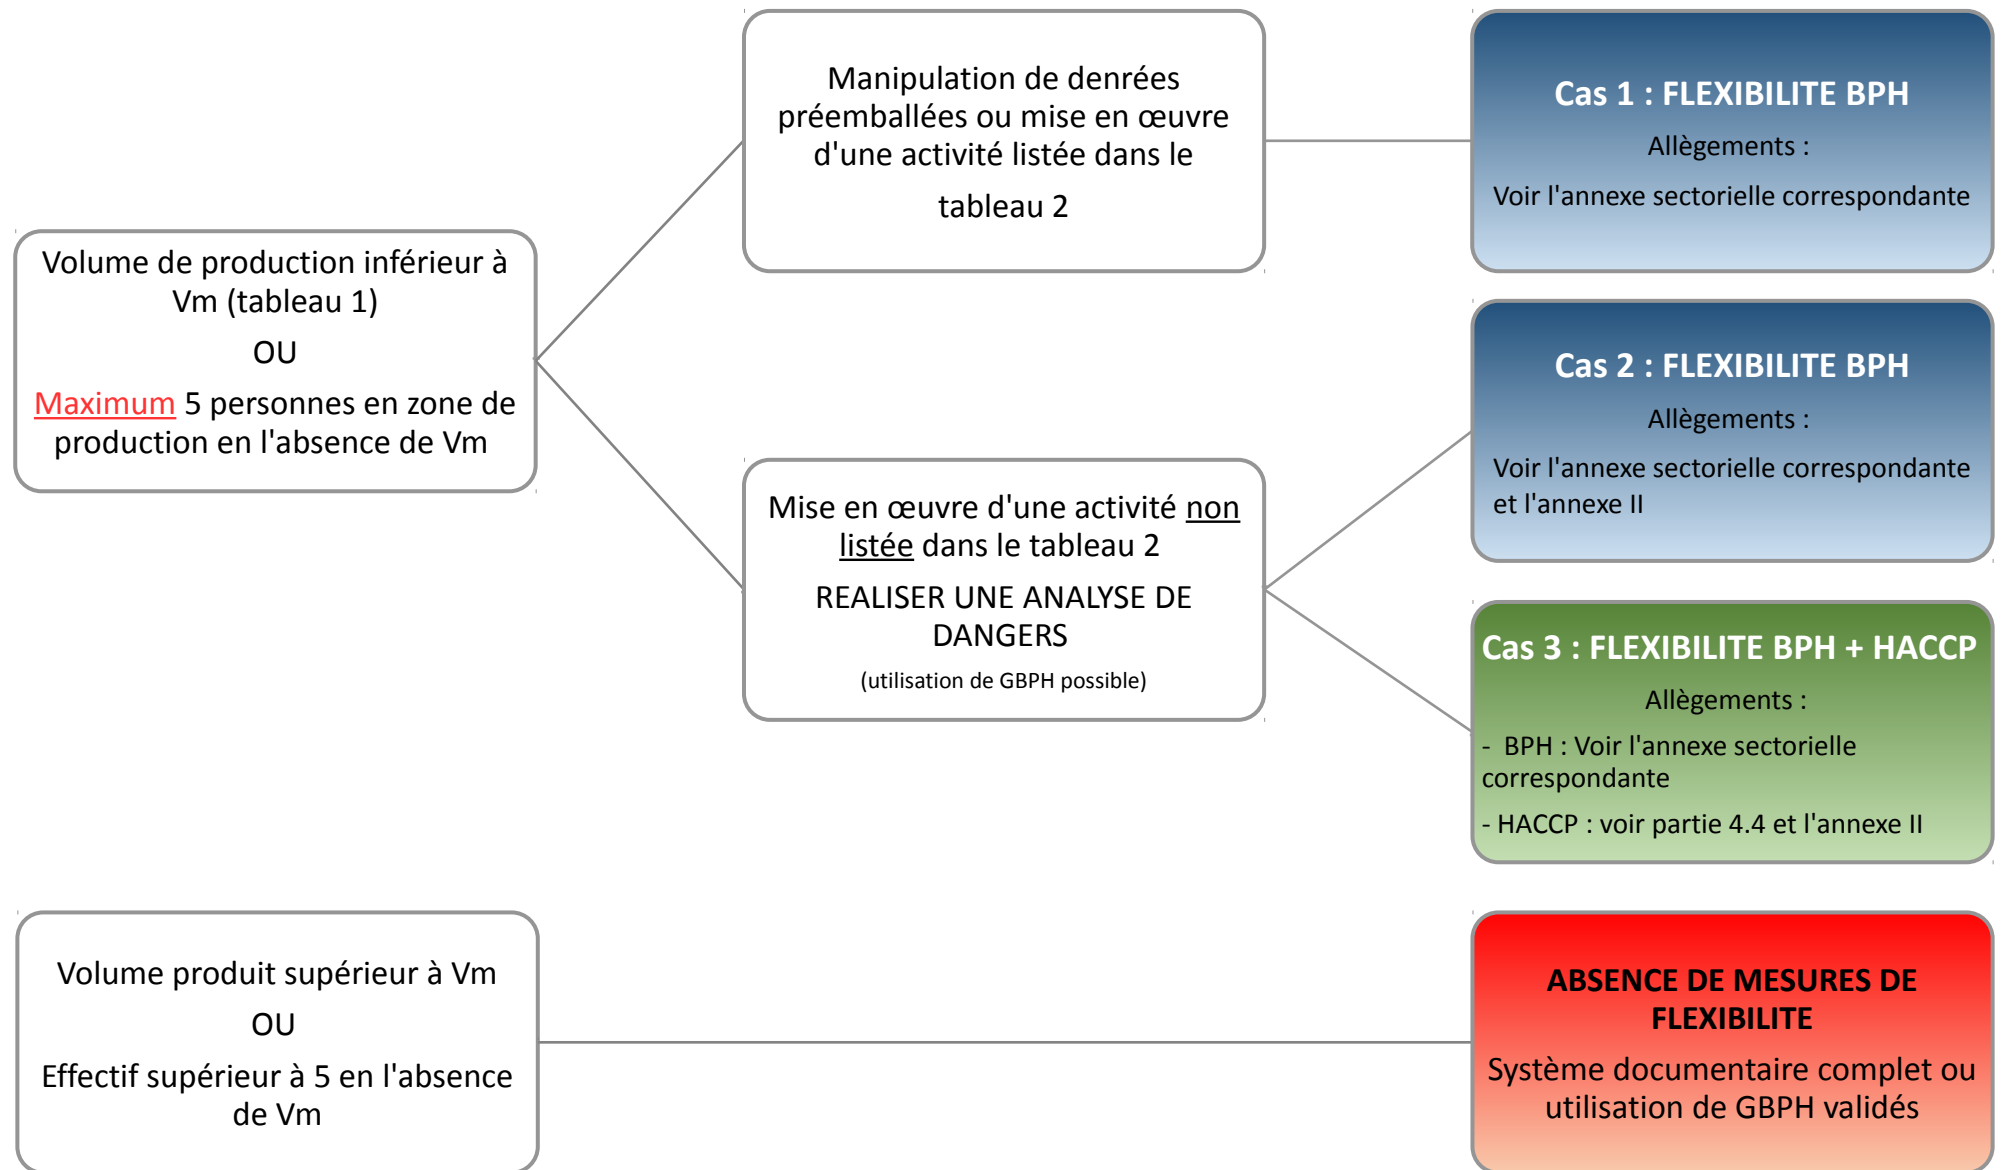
Volume de production inférieur à Vm (tableau 1)

OU

Maximum 5 personnes en zone de production en l'absence de Vm

Manipulation de denrées préemballées ou mise en œuvre d'une activité listée dans le tableau 2

Cas 1 : FLEXIBILITE BPH

Allègements :

Voir l'annexe sectorielle correspondante

Mise en œuvre d'une activité non listée dans le tableau 2

REALISER UNE ANALYSE DE DANGERS

(utilisation de GBPH possible)

Cas 2 : FLEXIBILITE BPH

Allègements :

Voir l'annexe sectorielle correspondante et l'annexe II

Cas 3 : FLEXIBILITE BPH + HACCP

Allègements :

- BPH : Voir l'annexe sectorielle correspondante

- HACCP : voir partie 4.4 et l'annexe II

Volume produit supérieur à Vm

OU

Effectif supérieur à 5 en l'absence de Vm

ABSENCE DE MESURES DE FLEXIBILITE

Système documentaire complet ou utilisation de GBPH validés